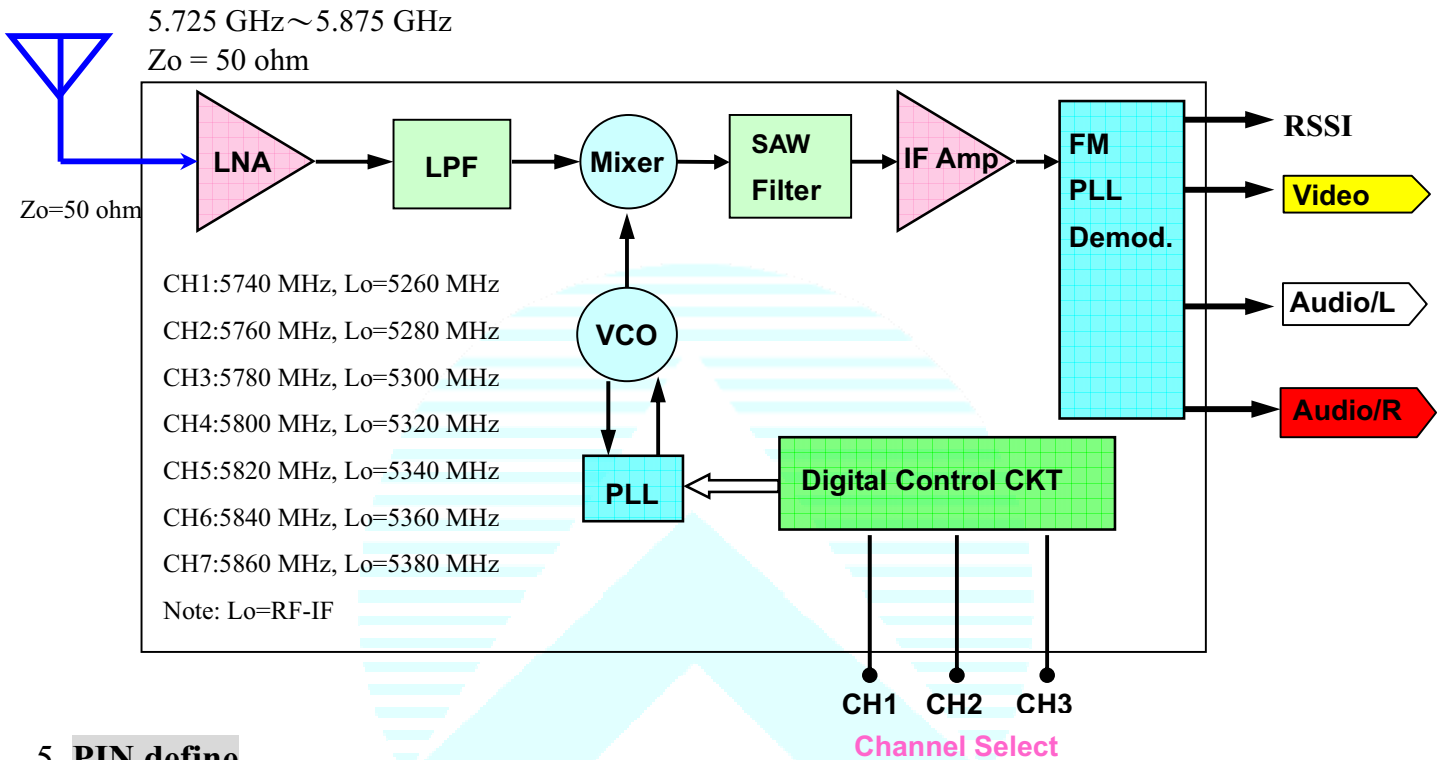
5.725 GHz～5.875 GHz
Zo = 50 ohm

Zo=50 ohm

LNA

LPF

Mixer

SAW Filter

IF Amp

FM PLL Demod.

RSSI

Video

Audio/L

Audio/R

VCO

PLL

Digital Control CKT

CH1:5740 MHz, Lo=5260 MHz
CH2:5760 MHz, Lo=5280 MHz
CH3:5780 MHz, Lo=5300 MHz
CH4:5800 MHz, Lo=5320 MHz
CH5:5820 MHz, Lo=5340 MHz
CH6:5840 MHz, Lo=5360 MHz
CH7:5860 MHz, Lo=5380 MHz
Note: Lo=RF-IF

CH1 CH2 CH3
Channel Select

5. PIN define